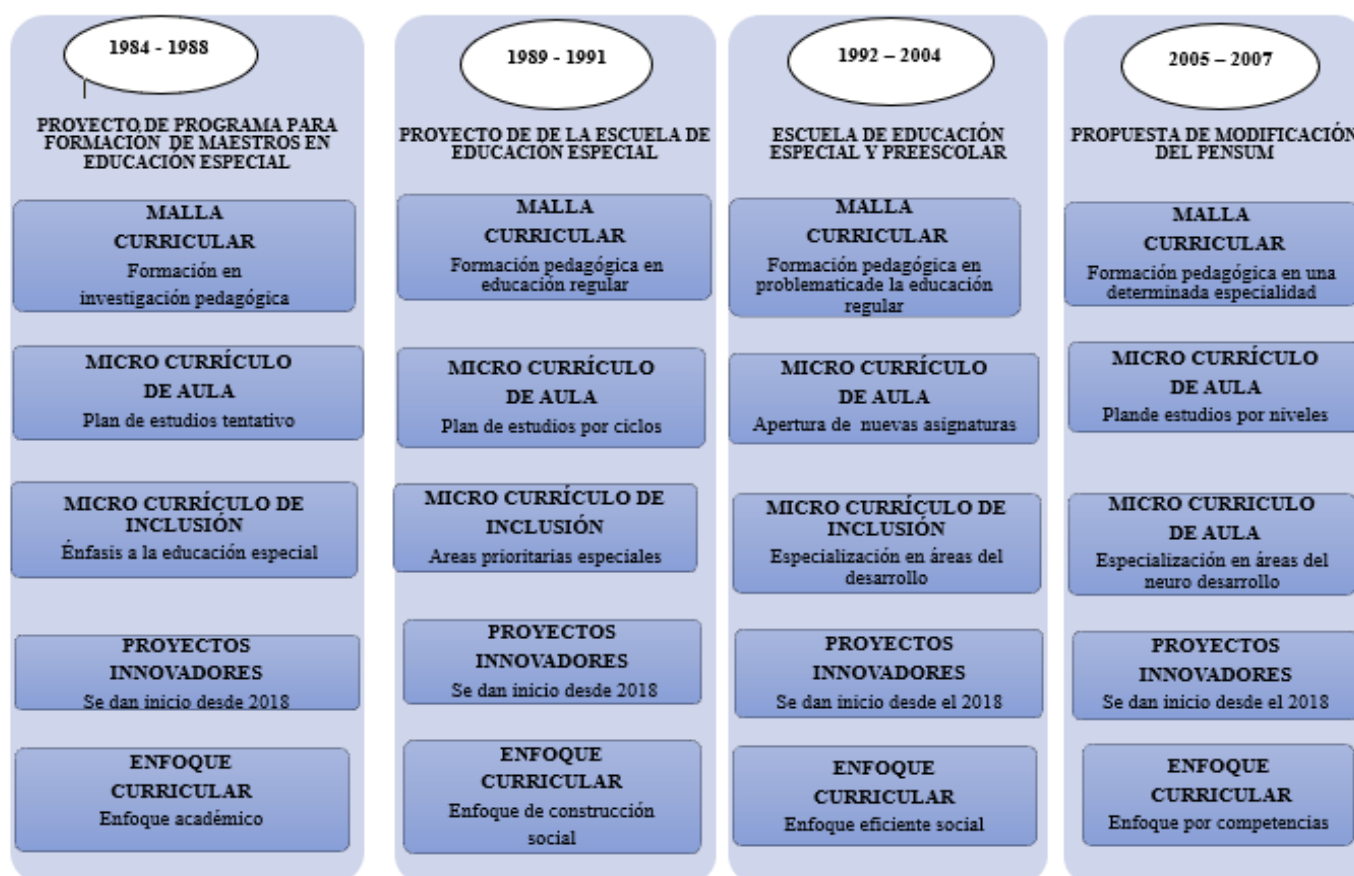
1984 - 1988

PROYECTO DE PROGRAMA PARA FORMACIÓN DE MAESTROS EN EDUCACIÓN ESPECIAL

MALLA CURRICULAR
Formación en investigación pedagógica

MICRO CURRÍCULO DE AULA
Plan de estudios tentativo

MICRO CURRÍCULO DE INCLUSIÓN
Énfasis a la educación especial

PROYECTOS INNOVADORES
Se dan inicio desde 2018

ENFOQUE CURRICULAR
Enfoque académico

1989 - 1991

PROYECTO DE DE LA ESCUELA DE EDUCACIÓN ESPECIAL

MALLA CURRICULAR
Formación pedagógica en educación regular

MICRO CURRÍCULO DE AULA
Plan de estudios por ciclos

MICRO CURRÍCULO DE INCLUSIÓN
Areas prioritarias especiales

PROYECTOS INNOVADORES
Se dan inicio desde 2018

ENFOQUE CURRICULAR
Enfoque de construcción social

1992 – 2004

ESCUELA DE EDUCACIÓN ESPECIAL Y PREESCOLAR

MALLA CURRICULAR
Formación pedagógica en problematicade la educación regular

MICRO CURRÍCULO DE AULA
Apertura de nuevas asignaturas

MICRO CURRÍCULO DE INCLUSIÓN
Especialización en áreas del desarrollo

PROYECTOS INNOVADORES
Se dan inicio desde el 2018

ENFOQUE CURRICULAR
Enfoque eficiente social

2005 – 2007

PROPUESTA DE MODIFICACIÓN DEL PENSUM

MALLA CURRICULAR
Formación pedagógica en una determinada especialidad

MICRO CURRÍCULO DE AULA
Plande estudios por niveles

MICRO CURRICULO DE AULA
Especialización en áreas del neuro desarrollo

PROYECTOS INNOVADORES
Se dan inicio desde el 2018

ENFOQUE CURRICULAR
Enfoque por competencias